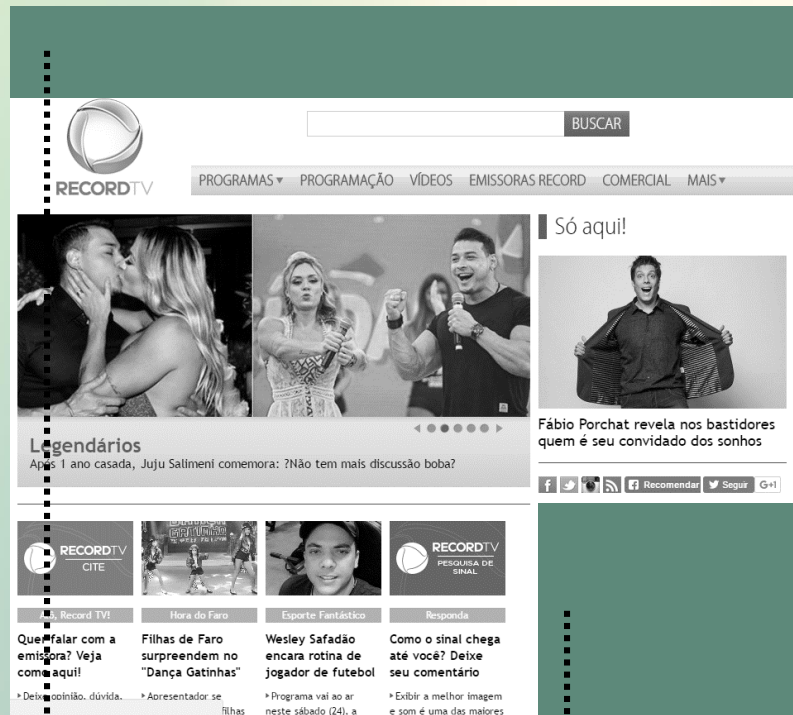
RECORDTV

BUSCAR

PROGRAMAS ▾ PROGRAMAÇÃO VÍDEOS EMISSORAS RECORD COMERCIAL MAIS ▾

Só aqui!

Legendários
Após 1 ano casada, Juju Salimeni comemora: ?Não tem mais discussão boba?

Fábio Porchat revela nos bastidores quem é seu convidado dos sonhos

Recomendar Seguir G+1

RECORDTV CITE

RECORDTV PESQUISA DE SINAL

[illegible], Record TV!
Quer falar com a emissora? Veja como aqui!
▸ Deixe opinião, dúvida,

Hora do Faro
Filhas de Faro surpreendem no "Dança Gatinhas"
▸ Apresentador se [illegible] filhas

Esporte Fantástico
Wesley Safadão encara rotina de jogador de futebol
▸ Programa vai ao ar neste sábado (24), a

Responda
Como o sinal chega até você? Deixe seu comentário
▸ Exibir a melhor imagem e som é uma das maiores